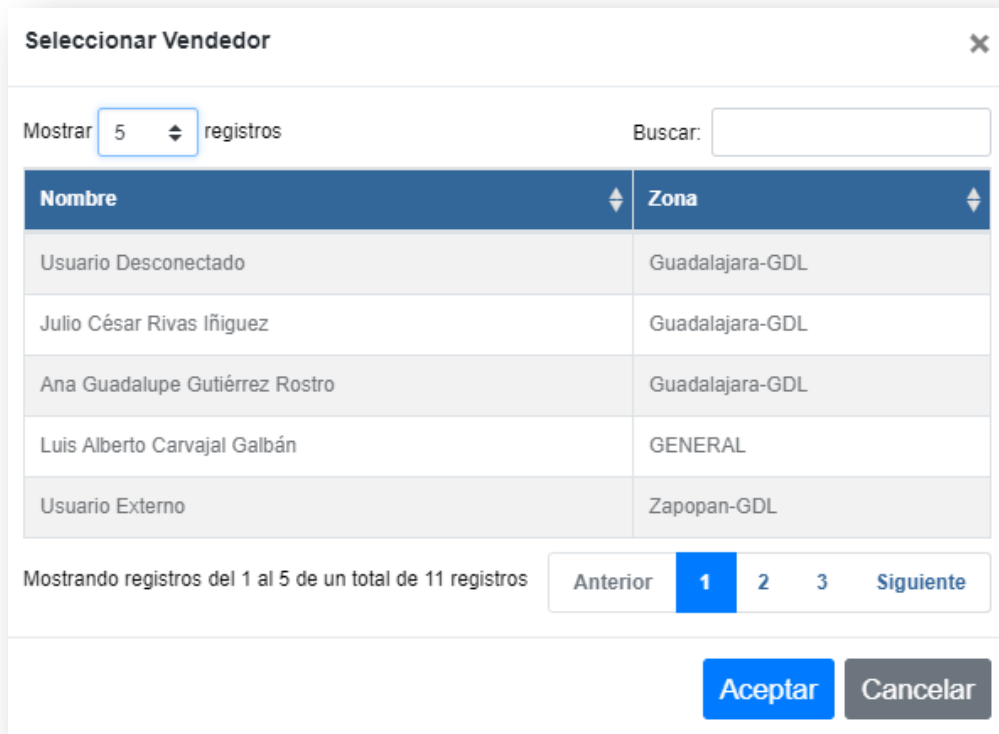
Seleccionar Vendedor

×

Mostrar 5 registros

Buscar:

| Nombre | Zona |
|---|---|
| Usuario Desconectado | Guadalajara-GDL |
| Julio César Rivas Iñiguez | Guadalajara-GDL |
| Ana Guadalupe Gutiérrez Rostro | Guadalajara-GDL |
| Luis Alberto Carvajal Galbán | GENERAL |
| Usuario Externo | Zapopan-GDL |

Mostrando registros del 1 al 5 de un total de 11 registros

Anterior 1 2 3 Siguiente

Aceptar Cancelar